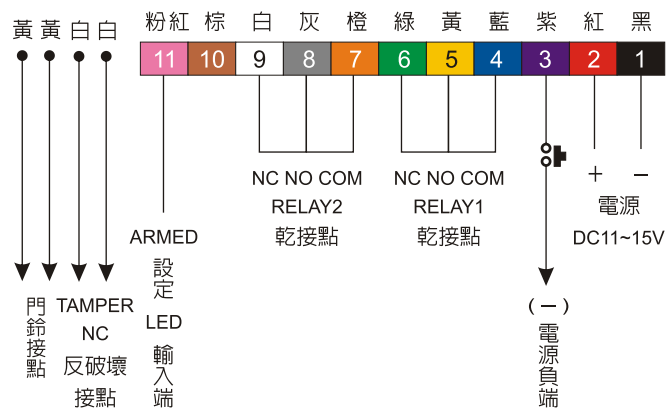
黃 黃 白 白

粉紅 棕 白 灰 橙 綠 黃 藍 紫 紅 黑

| 11 | 10 | 9 | 8 | 7 | 6 | 5 | 4 | 3 | 2 | 1 |
|---|---|---|---|---|---|---|---|---|---|---|

NC NO COM
RELAY2
乾接點

NC NO COM
RELAY1
乾接點

+ −
電源
DC11~15V

ARMED
設定
LED
輸入端

門鈴接點

TAMPER
NC
反破壞
接點

(−)
電源負端